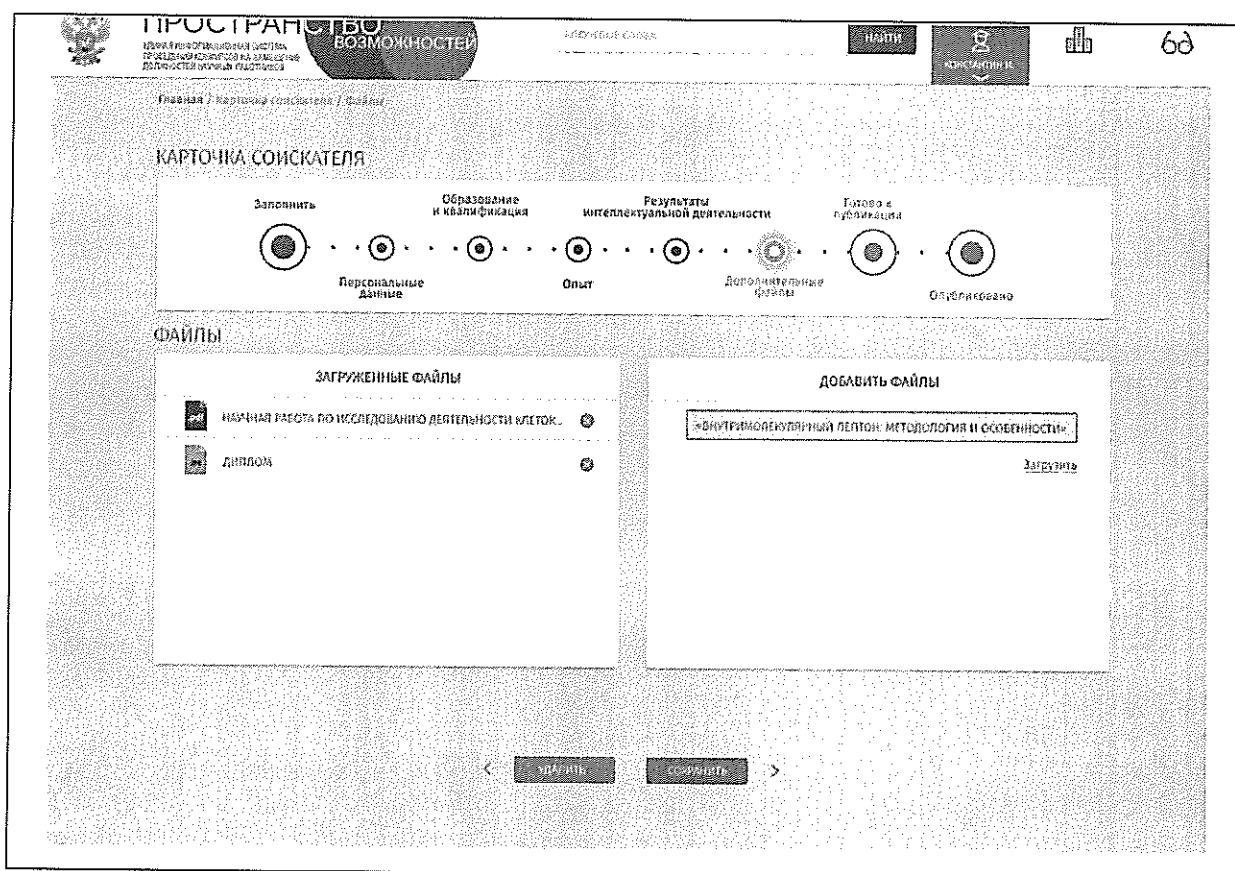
ПРОСТРАНСТВО ВОЗМОЖНОСТЕЙ

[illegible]

НАЙТИ

КОНСТАНТИН К.

Главная / Карточка соискателя / Файлы

КАРТОЧКА СОИСКАТЕЛЯ

Заполнить

Образование и квалификация

Результаты интеллектуальной деятельности

Готово к публикации

Персональные данные

Опыт

Дополнительные файлы

Опубликовано

ФАЙЛЫ

ЗАГРУЖЕННЫЕ ФАЙЛЫ

НАУЧНАЯ РАБОТА ПО ИССЛЕДОВАНИЮ ДЕЯТЕЛЬНОСТИ КЛЕТОК...

ДИПЛОМ

ДОБАВИТЬ ФАЙЛЫ

«ВНУТРИМОЛЕКУЛЯРНЫЙ ЛЕПТОН: МЕТОДОЛОГИЯ И ОСОБЕННОСТИ»

Загрузить

УДАЛИТЬ

СОХРАНИТЬ